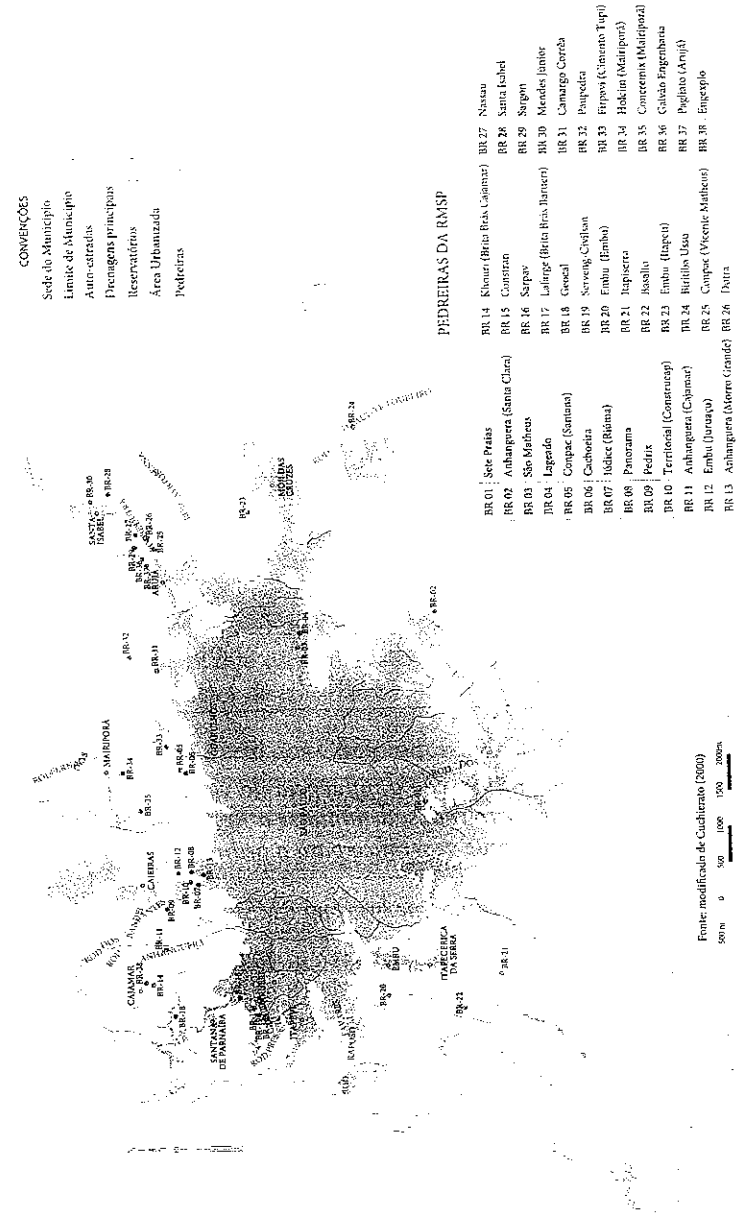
CONVENÇÕES
Sede do Município
Limite de Município
Auto-estradas
Drenagens principais
Reservatórios
Área Urbanizada
Pedreiras

PEDREIRAS DA RMSP

| | | | | | |
|---|---|---|---|---|---|
| BR 01 | Sete Praias | BR 14 | Khouri (Brita Brás Cajamar) | BR 27 | Nassau |
| BR 02 | Anhanguera (Santa Clara) | BR 15 | Constran | BR 28 | Santa Isabel |
| BR 03 | São Matheus | BR 16 | Sarpav | BR 29 | Sargon |
| BR 04 | Lageado | BR 17 | Lafarge (Brita Brás Barueri) | BR 30 | Mendes Junior |
| BR 05 | Conpac (Santana) | BR 18 | Geocal | BR 31 | Camargo Corrêa |
| BR 06 | Cachoeira | BR 19 | Serveng-Civilsan | BR 32 | Paupedra |
| BR 07 | Jódice (Riúma) | BR 20 | Embu (Embu) | BR 33 | Firpavi (Cimento Tupi) |
| BR 08 | Panorama | BR 21 | Itapiserra | BR 34 | Holcim (Mairiporã) |
| BR 09 | Pedrix | BR 22 | Basalto | BR 35 | Concremix (Mairiporã) |
| BR 10 | Territorial (Construcap) | BR 23 | Embu (Itapeti) | BR 36 | Galvão Engenharia |
| BR 11 | Anhanguera (Cajamar) | BR 24 | Birítiba Ussu | BR 37 | Pagliato (Arujá) |
| BR 12 | Embu (Juruaçu) | BR 25 | Conpac (Vicente Matheus) | BR 38 | Engexplo |
| BR 13 | Anhanguera (Morro Grande) | BR 26 | Intra | | |

Fonte: modificado de Cuchierato (2000)
500 m 0 500 1000 1500 2000m

CAJAMAR
BR-14
BR-18
BR-16
BR-11
BR-09
BR-07
BR-12
BR-08
BR-13
CAIEIRAS
MAIRIPORÃ
BR-34
BR-35
BR-33
BR-03
BR-05
BR-32
BR-31
BR-29
BR-30
BR-28
BR-27
BR-26
BR-25
BR-36
ARUJÁ
SANTA ISABEL
BR-23
BR-24
MOGI DAS CRUZES
BR-01
BR-02
BR-20
EMBU
BR-21
BR-22
ITAPECERICA DA SERRA
SANTANA DE PARNAÍBA